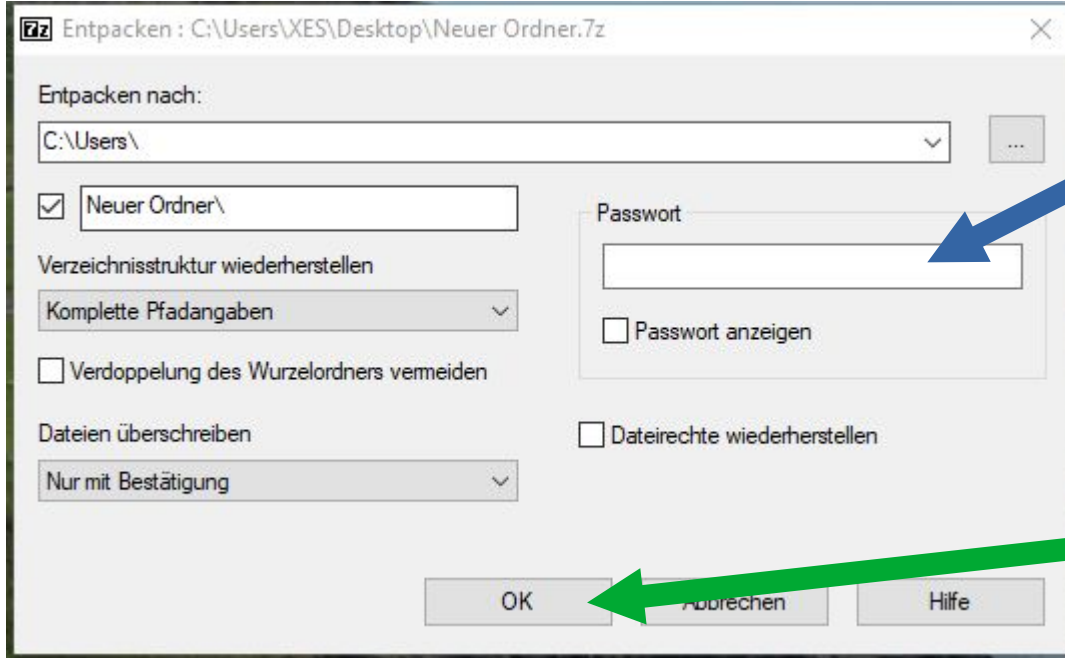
7z Entpacken : C:\Users\XES\Desktop\Neuer Ordner.7z

Entpacken nach:

C:\Users\

...

Neuer Ordner\

Passwort

Verzeichnisstruktur wiederherstellen

Komplette Pfadangaben

Passwort anzeigen

Verdoppelung des Wurzelordners vermeiden

Dateien überschreiben

Dateirechte wiederherstellen

Nur mit Bestätigung

OK

Abbrechen

Hilfe